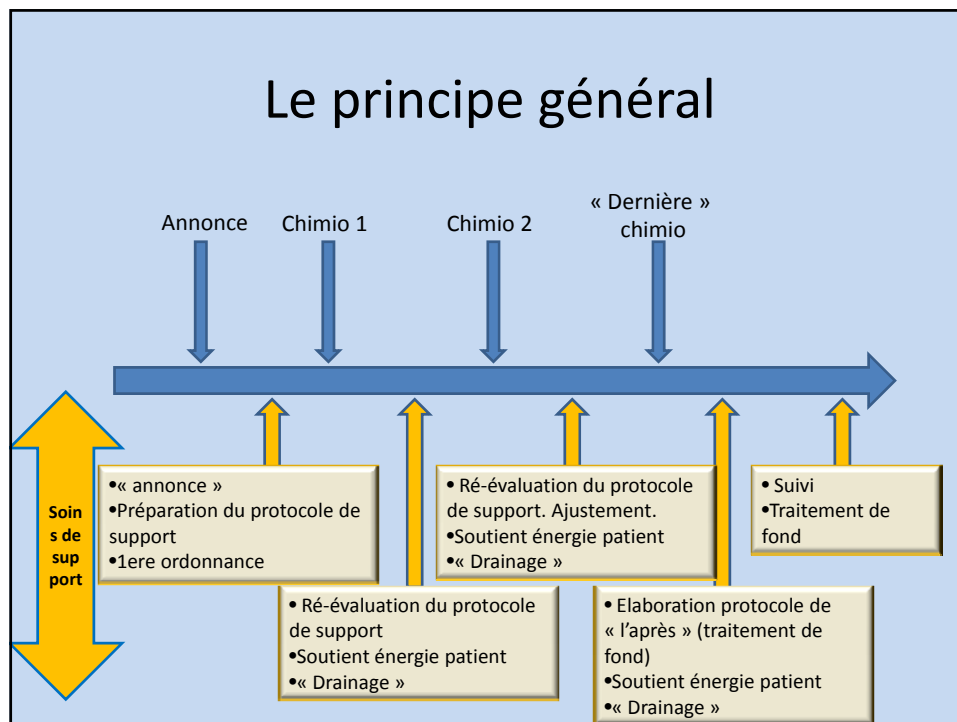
Le principe général

Annonce

Chimio 1

Chimio 2

« Dernière » chimio

Soins de support

•« annonce »
•Préparation du protocole de support
•1ere ordonnance

• Ré-évaluation du protocole de support
•Soutient énergie patient
•« Drainage »

• Ré-évaluation du protocole de support. Ajustement.
•Soutient énergie patient
•« Drainage »

• Elaboration protocole de « l'après » (traitement de fond)
•Soutient énergie patient
•« Drainage »

• Suivi
•Traitement de fond